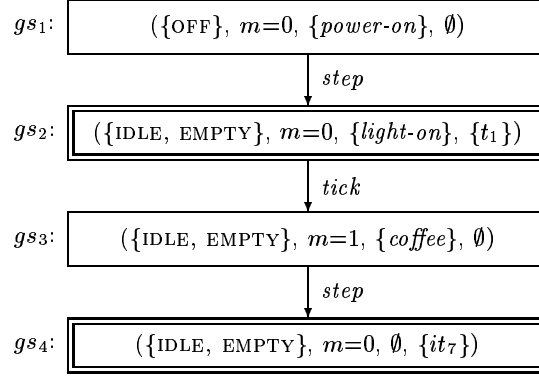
$gs_1$: $(\{\text{OFF}\},\ m{=}0,\ \{\textit{power-on}\},\ \emptyset)$

$\textit{step}$

$gs_2$: $(\{\text{IDLE},\ \text{EMPTY}\},\ m{=}0,\ \{\textit{light-on}\},\ \{t_1\})$

$\textit{tick}$

$gs_3$: $(\{\text{IDLE},\ \text{EMPTY}\},\ m{=}1,\ \{\textit{coffee}\},\ \emptyset)$

$\textit{step}$

$gs_4$: $(\{\text{IDLE},\ \text{EMPTY}\},\ m{=}0,\ \emptyset,\ \{it_7\})$